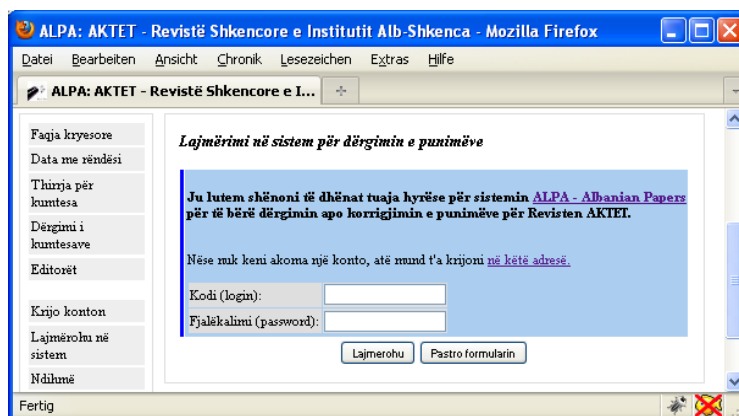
ALPA: AKTET - Revistë Shkencore e Institutit Alb-Shkenca - Mozilla Firefox

Datei Bearbeiten Ansicht Chronik Lesezeichen Extras Hilfe

ALPA: AKTET - Revistë Shkencore e I...

Faqja kryesore
Data me rëndësi
Thirrja për kumtesa
Dërgimi i kumtesave
Editorët

Krijo konton
Lajmërohu në sistem
Ndihmë

Lajmërimi në sistem për dërgimin e punimëve

Ju lutem shënoni të dhënat tuaja hyrëse për sistemin ALPA - Albanian Papers për të bërë dërgimin apo korrigjimin e punimëve për Revisten AKTET.

Nëse nuk keni akoma një konto, atë mund t'a krijoni në këtë adresë.

| Kodi (login): | |
|---|---|
| Fjalëkalimi (password): | |

Lajmerohu Pastro formularin

Fertig